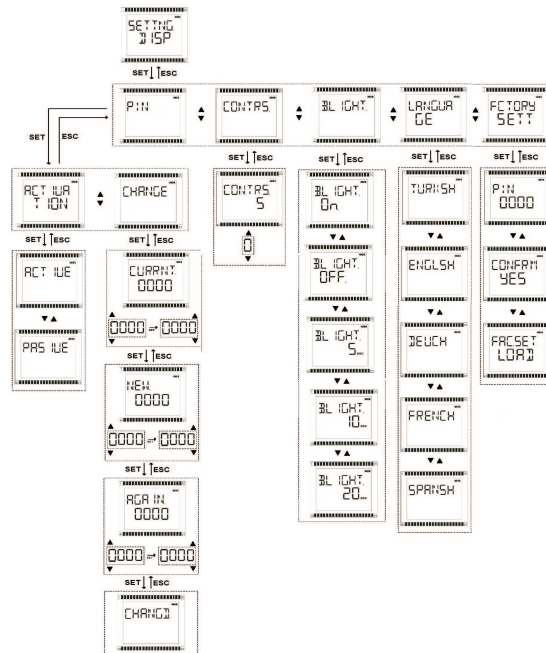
SETTNG DISP

SET ESC

P:N

CONTRS.

BLIGHT.

LANGUA GE

FCTORY SETT

SET ESC

ACTIVA TION

CHANGE

SET ESC

ACTIVE

PASIVE

SET ESC

CURRNT. 0000

0000 0000

SET ESC

NEW 0000

0000 0000

SET ESC

AGAIN 0000

0000 0000

SET ESC

CHANGD

SET ESC

CONTRS. 5

0

SET ESC

BLIGHT. On

BLIGHT. OFF.

BLIGHT. 5

BLIGHT. 10

BLIGHT. 20

SET ESC

TURKSH

ENGLSH

DEUCH

FRENCH

SPANSH

SET ESC

PIN 0000

CONFRM YES

FACSET LOAD